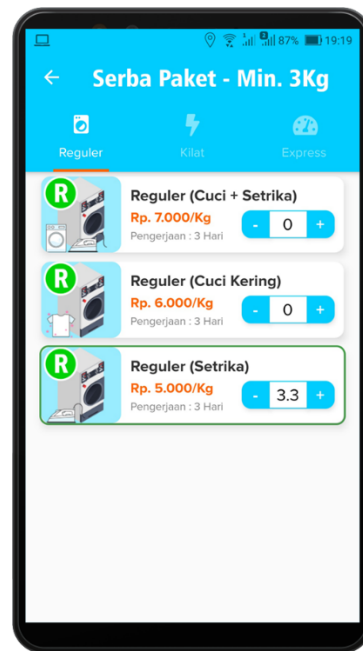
87% 19:19

←

Serba Paket - Min. 3Kg

Reguler

Kilat

Express

R

Reguler (Cuci + Setrika)

Rp. 7.000/Kg

Pengerjaan : 3 Hari

- 0 +

R

Reguler (Cuci Kering)

Rp. 6.000/Kg

Pengerjaan : 3 Hari

- 0 +

R

Reguler (Setrika)

Rp. 5.000/Kg

Pengerjaan : 3 Hari

- 3.3 +